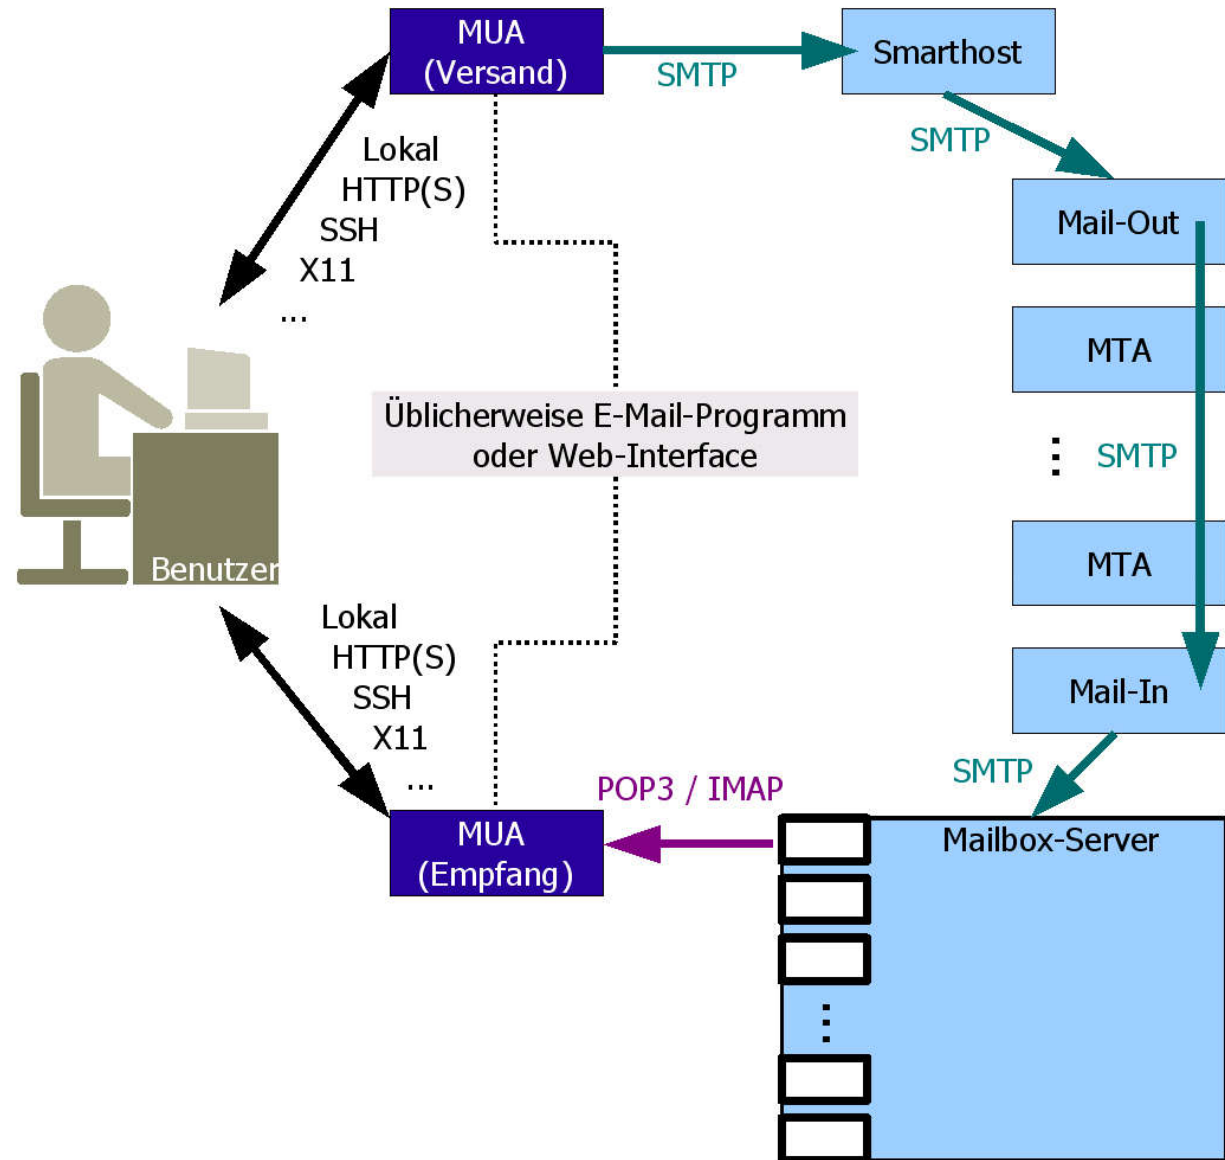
MUA
(Versand)

SMTP

Smarthost

SMTP

Lokal
HTTP(S)
SSH
X11
...

Mail-Out

MTA

Üblicherweise E-Mail-Programm
oder Web-Interface

⋮ SMTP

Benutzer

MTA

Lokal
HTTP(S)
SSH
X11
...

Mail-In

SMTP

POP3 / IMAP

MUA
(Empfang)

Mailbox-Server

⋮